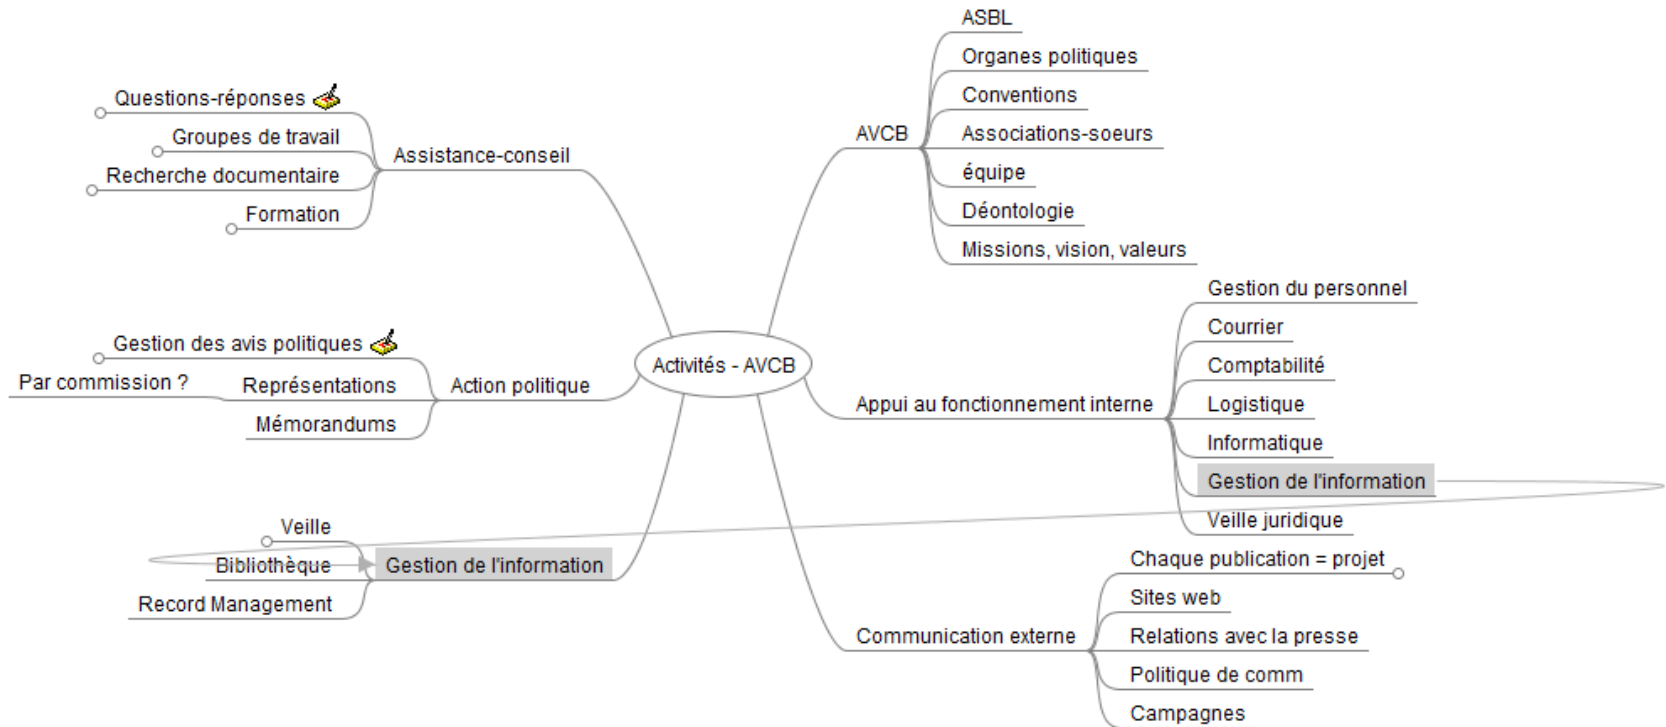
Activités - AVCB

Assistance-conseil
Questions-réponses
Groupes de travail
Recherche documentaire
Formation

Action politique
Gestion des avis politiques
Représentations
Par commission ?
Mémorandums

Gestion de l'information
Veille
Bibliothèque
Record Management

AVCB
ASBL
Organes politiques
Conventions
Associations-soeurs
équipe
Déontologie
Missions, vision, valeurs

Appui au fonctionnement interne
Gestion du personnel
Courrier
Comptabilité
Logistique
Informatique
Gestion de l'information
Veille juridique

Communication externe
Chaque publication = projet
Sites web
Relations avec la presse
Politique de comm
Campagnes